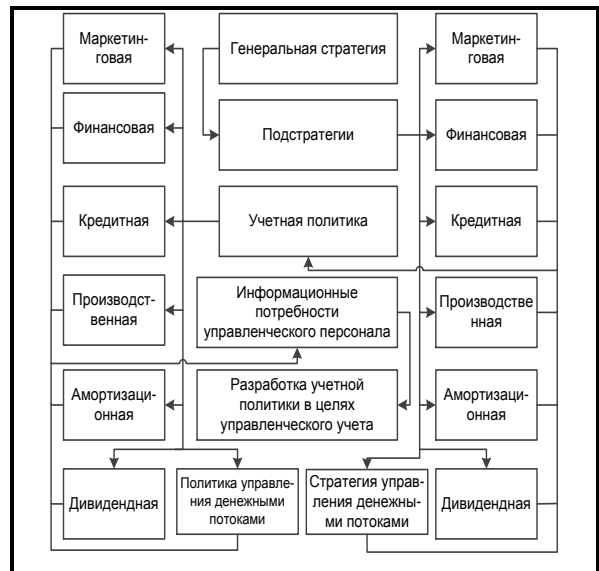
Маркетинговая

Генеральная стратегия

Маркетинговая

Финансовая

Подстратегии

Финансовая

Кредитная

Учетная политика

Кредитная

Производственная

Информационные потребности управленческого персонала

Производственная

Амортизационная

Разработка учетной политики в целях управленческого учета

Амортизационная

Дивидендная

Политика управления денежными потоками

Стратегия управления денежными потоками

Дивидендная